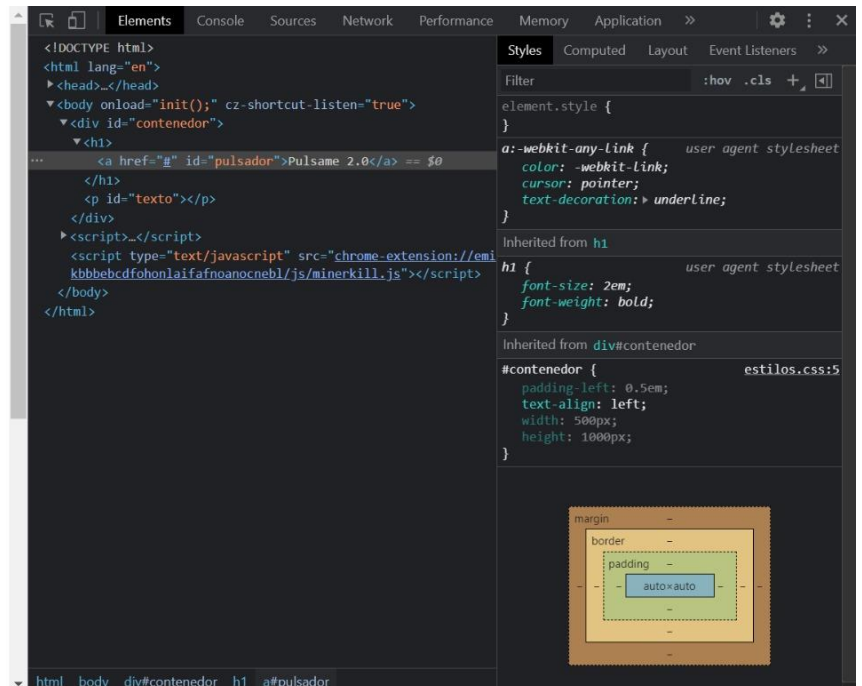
Elements Console Sources Network Performance Memory Application »

<!DOCTYPE html>
<html lang="en">
▶<head>…</head>
▼<body onload="init();" cz-shortcut-listen="true">
▼<div id="contenedor">
▼<h1>
... <a href="#" id="pulsador">Pulsame 2.0</a> == $0
</h1>
<p id="texto"></p>
</div>
▶<script>…</script>
<script type="text/javascript" src="chrome-extension://emi kbbbebcdfohonlaifafnoanocnebl/js/minerkill.js"></script>
</body>
</html>

Styles Computed Layout Event Listeners »

Filter :hov .cls +

element.style {
}

a:-webkit-any-link { user agent stylesheet
color: -webkit-link;
cursor: pointer;
text-decoration: ▶ underline;
}

Inherited from h1

h1 { user agent stylesheet
font-size: 2em;
font-weight: bold;
}

Inherited from div#contenedor

#contenedor { estilos.css:5
padding-left: 0.5em;
text-align: left;
width: 500px;
height: 1000px;
}

margin –
border –
padding –
– – auto×auto – –
–
–

html body div#contenedor h1 a#pulsador